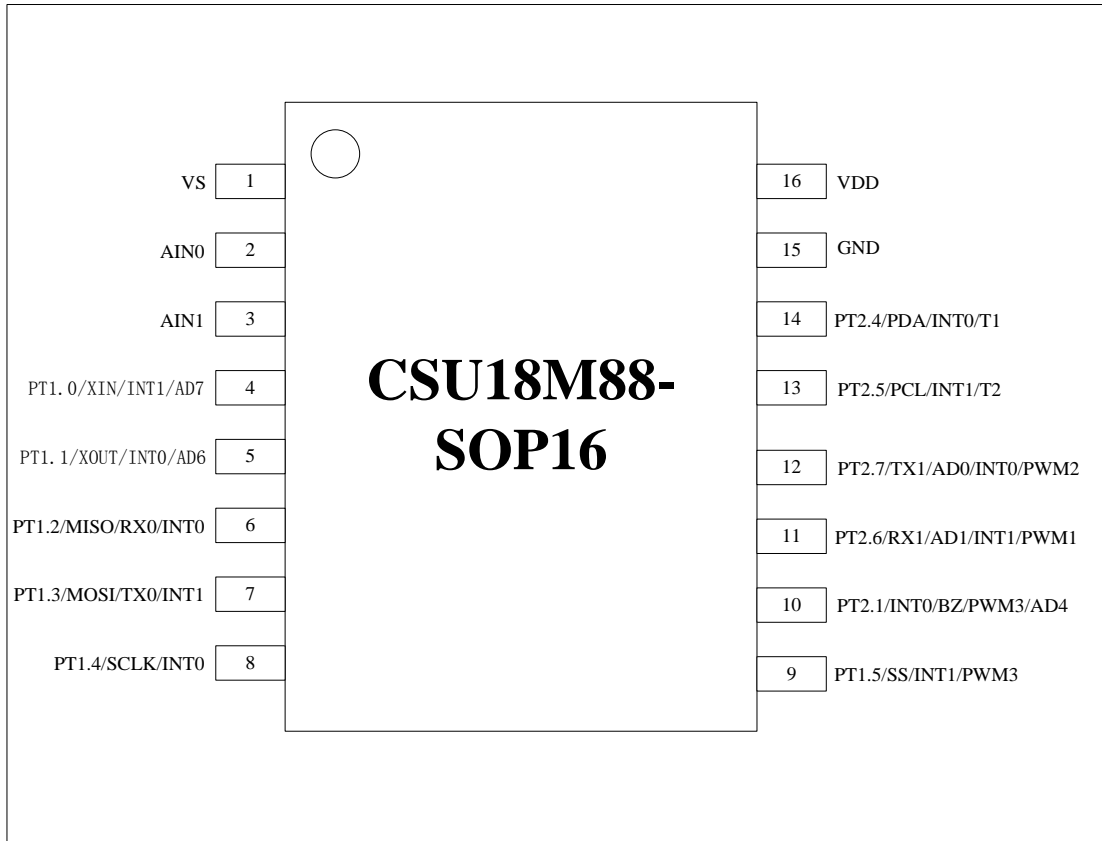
CSU18M88-SOP16

VS 1
AIN0 2
AIN1 3
PT1.0/XIN/INT1/AD7 4
PT1.1/XOUT/INT0/AD6 5
PT1.2/MISO/RX0/INT0 6
PT1.3/MOSI/TX0/INT1 7
PT1.4/SCLK/INT0 8

16 VDD
15 GND
14 PT2.4/PDA/INT0/T1
13 PT2.5/PCL/INT1/T2
12 PT2.7/TX1/AD0/INT0/PWM2
11 PT2.6/RX1/AD1/INT1/PWM1
10 PT2.1/INT0/BZ/PWM3/AD4
9 PT1.5/SS/INT1/PWM3